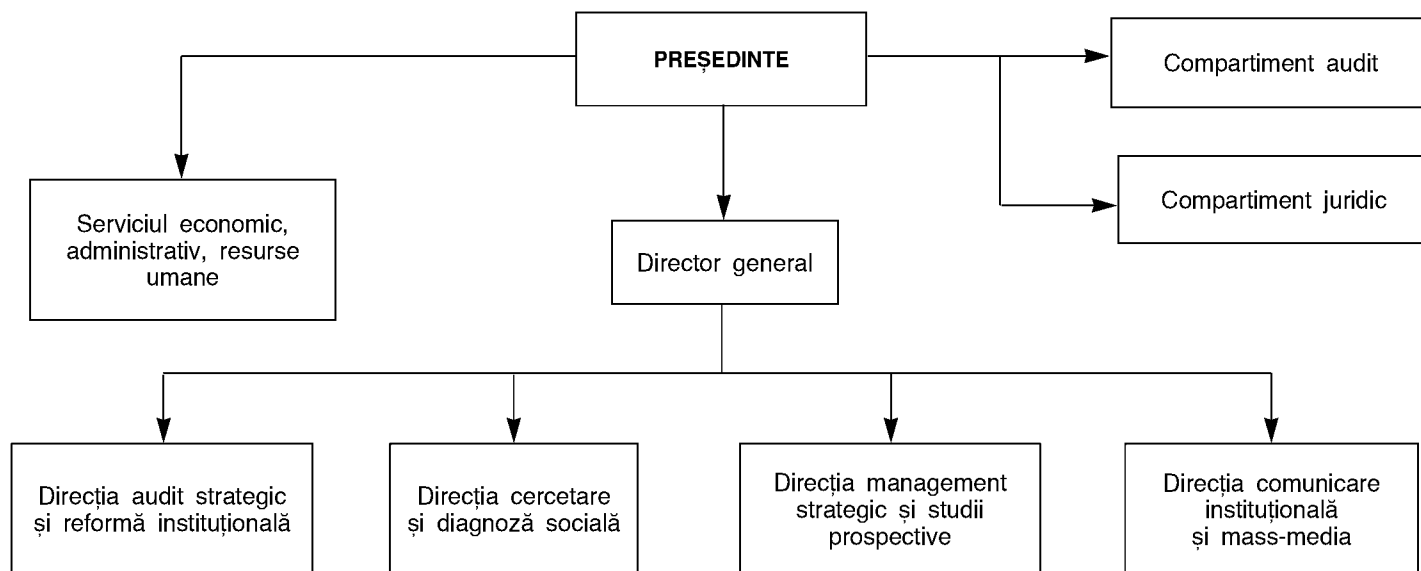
PREȘEDINTE

Compartiment audit

Compartiment juridic

Serviciul economic, administrativ, resurse umane

Director general

Direcția audit strategic și reformă instituțională

Direcția cercetare și diagnoză socială

Direcția management strategic și studii prospective

Direcția comunicare instituțională și mass-media